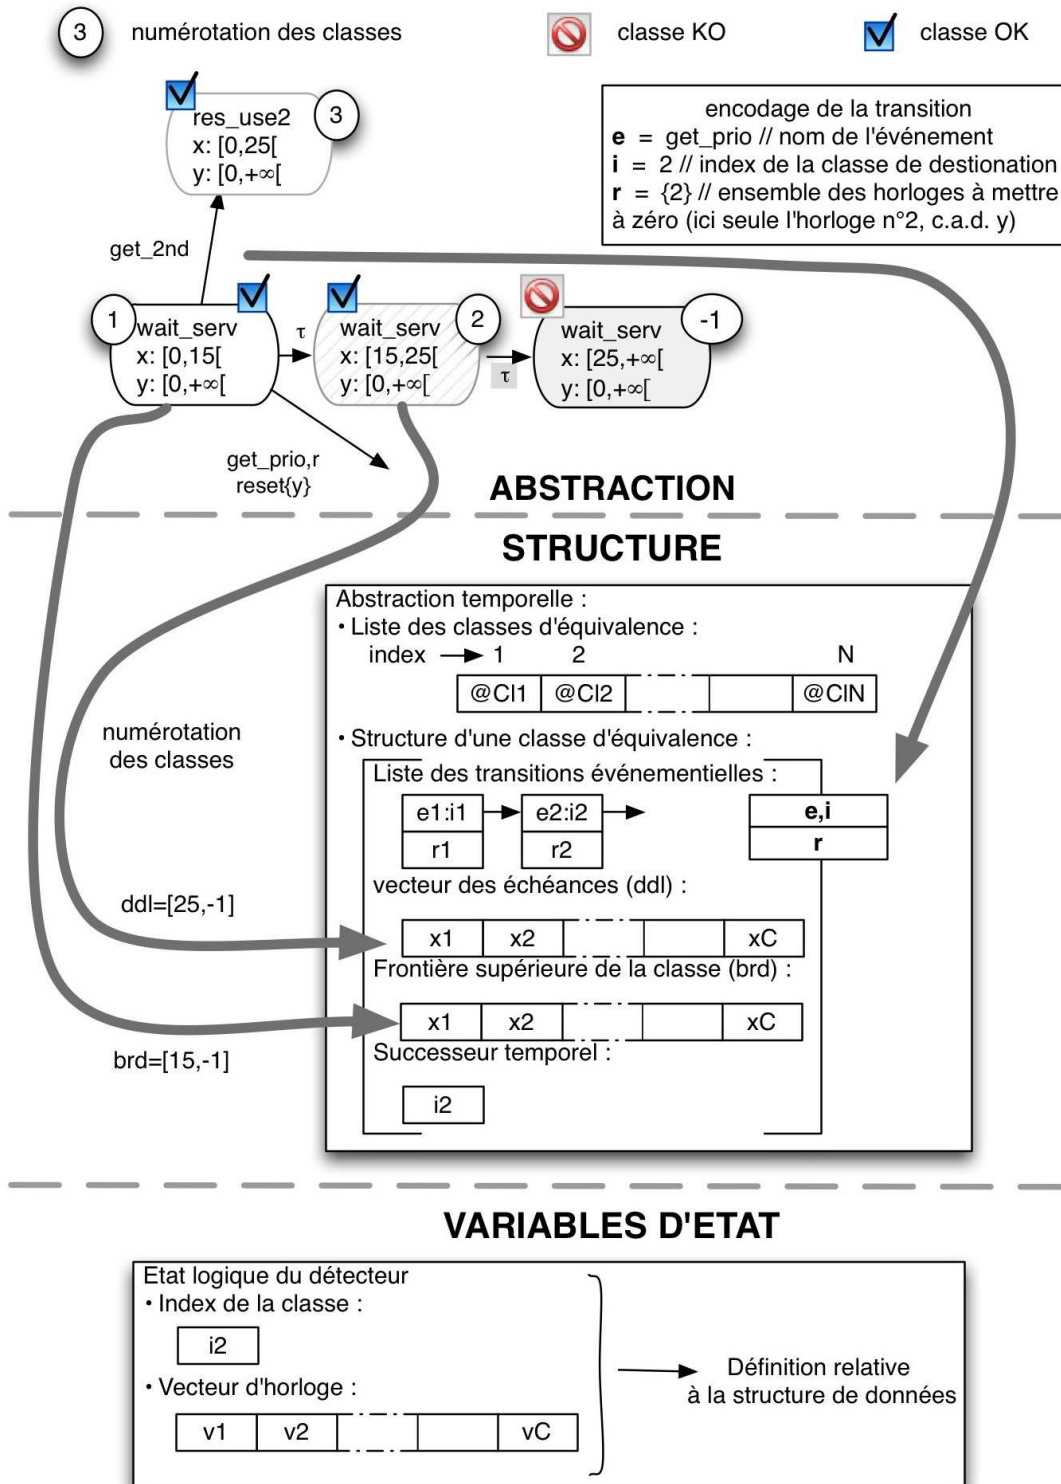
3 numérotation des classes

classe KO

classe OK

encodage de la transition
**e** = get_prio // nom de l'événement
**i** = 2 // index de la classe de destionation
**r** = {2} // ensemble des horloges à mettre à zéro (ici seule l'horloge n°2, c.a.d. y)

res_use2 3
x: [0,25[
y: [0,+∞[

get_2nd

1 wait_serv
x: [0,15[
y: [0,+∞[

τ

wait_serv 2
x: [15,25[
y: [0,+∞[

τ

wait_serv -1
x: [25,+∞[
y: [0,+∞[

get_prio,r
reset{y}

**ABSTRACTION**

**STRUCTURE**

Abstraction temporelle :
• Liste des classes d'équivalence :
index → 1 2 N

| @Cl1 | @Cl2 | | | @ClN |
|---|---|---|---|---|

numérotation des classes

• Structure d'une classe d'équivalence :
Liste des transitions événementielles :

| e1:i1 |
|---|
| r1 |

| e2:i2 |
|---|
| r2 |

| **e,i** |
|---|
| **r** |

ddl=[25,-1]

vecteur des échéances (ddl) :

| x1 | x2 | | | xC |
|---|---|---|---|---|

Frontière supérieure de la classe (brd) :

| x1 | x2 | | | xC |
|---|---|---|---|---|

brd=[15,-1]

Successeur temporel :

i2

**VARIABLES D'ETAT**

Etat logique du détecteur
• Index de la classe :

i2

• Vecteur d'horloge :

| v1 | v2 | | | vC |
|---|---|---|---|---|

Définition relative à la structure de données